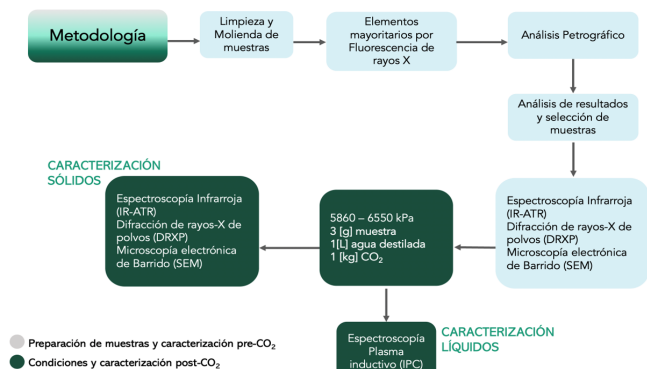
Metodología

Limpieza y Molienda de muestras

Elementos mayoritarios por Fluorescencia de rayos X

Análisis Petrográfico

Análisis de resultados y selección de muestras

Espectroscopía Infrarroja (IR-ATR)
Difracción de rayos-X de polvos (DRXP)
Microscopía electrónica de Barrido (SEM)

5860 – 6550 kPa
3 [g] muestra
1[L] agua destilada
1 [kg] $CO_2$

CARACTERIZACIÓN SÓLIDOS

Espectroscopía Infrarroja (IR-ATR)
Difracción de rayos-X de polvos (DRXP)
Microscopía electrónica de Barrido (SEM)

Espectroscopía Plasma inductivo (IPC)

CARACTERIZACIÓN LÍQUIDOS

Preparación de muestras y caracterización pre-$CO_2$
Condiciones y caracterización post-$CO_2$